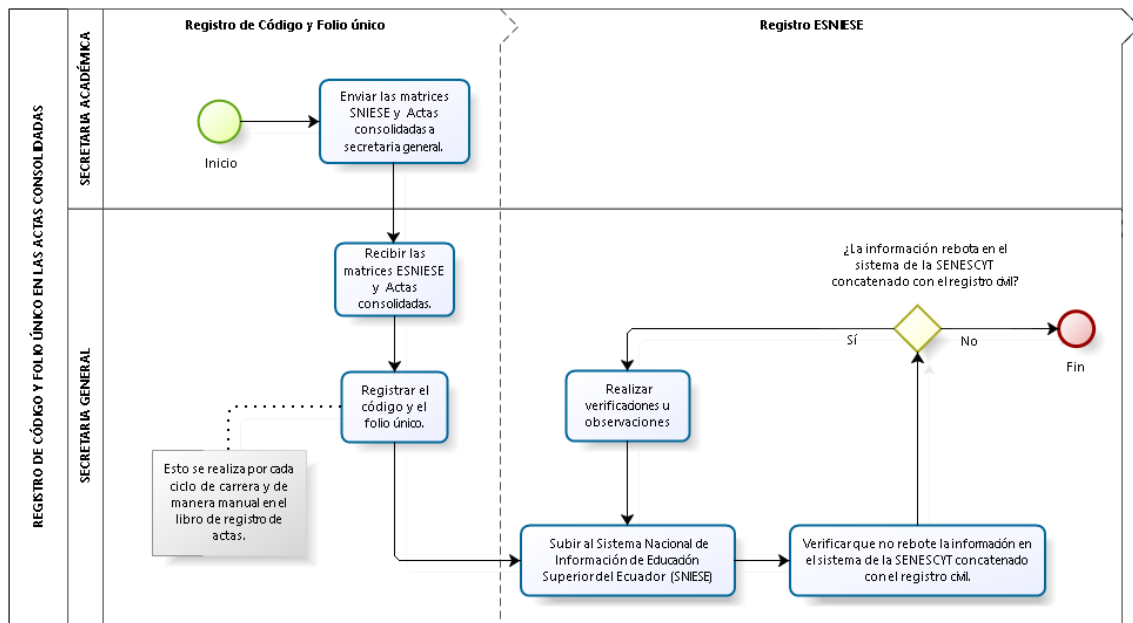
REGISTRO DE CÓDIGO Y FOLIO ÚNICO EN LAS ACTAS CONSOLIDADAS

Registro de Código y Folio único

Registro ESNIESE

SECRETARIA ACADÉMICA

SECRETARIA GENERAL

Inicio

Enviar las matrices SNIESE y Actas consolidadas a secretaria general.

Recibir las matrices ESNIESE y Actas consolidadas.

Registrar el código y el folio único.

Esto se realiza por cada ciclo de carrera y de manera manual en el libro de registro de actas.

Subir al Sistema Nacional de Información de Educación Superior del Ecuador (SNIESE)

Verificar que no rebote la información en el sistema de la SENESCYT concatenado con el registro civil.

¿La información rebota en el sistema de la SENESCYT concatenado con el registro civil?

Sí

No

Fin

Realizar verificaciones u observaciones